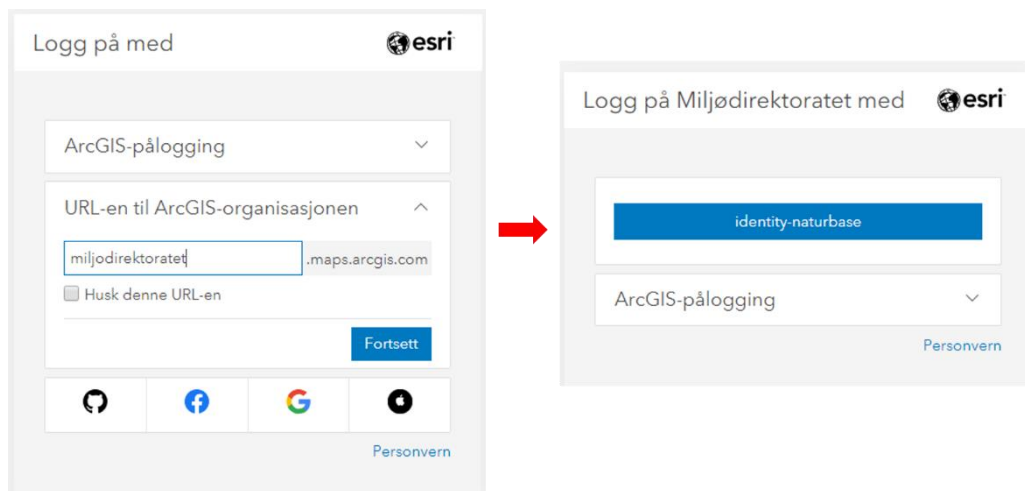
Logg på med

esri

ArcGIS-pålogging

URL-en til ArcGIS-organisasjonen

miljodirektoratet

.maps.arcgis.com

Husk denne URL-en

Fortsett

Personvern

Logg på Miljødirektoratet med

esri

identity-naturbase

ArcGIS-pålogging

Personvern